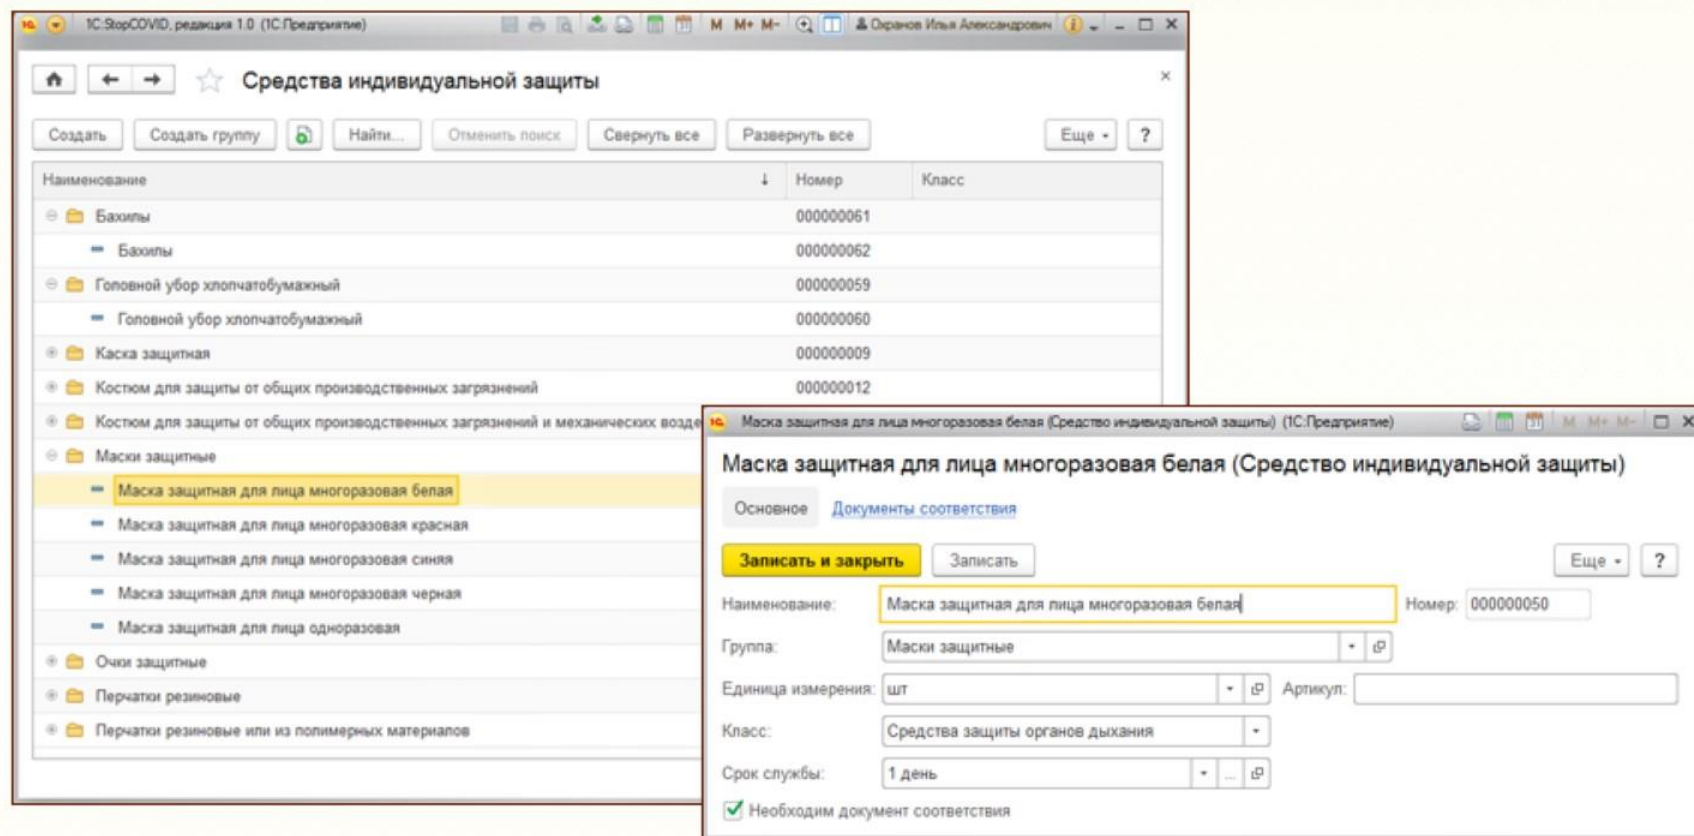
1С:StopCOVID, редакция 1.0 (1С:Предприятие)  M M+ M-  Охранов Илья Александрович

Средства индивидуальной защиты

Создать | Создать группу | Найти... | Отменить поиск | Свернуть все | Развернуть все | Еще | ?

| Наименование | Номер | Класс |
|---|---|---|
| Бахилы | 000000061 | |
| Бахилы | 000000062 | |
| Головной убор хлопчатобумажный | 000000059 | |
| Головной убор хлопчатобумажный | 000000060 | |
| Каска защитная | 000000009 | |
| Костюм для защиты от общих производственных загрязнений | 000000012 | |
| Костюм для защиты от общих производственных загрязнений и механических возде | | |
| Маски защитные | | |
| Маска защитная для лица многоразовая белая | | |
| Маска защитная для лица многоразовая красная | | |
| Маска защитная для лица многоразовая синяя | | |
| Маска защитная для лица многоразовая черная | | |
| Маска защитная для лица одноразовая | | |
| Очки защитные | | |
| Перчатки резиновые | | |
| Перчатки резиновые или из полимерных материалов | | |

Маска защитная для лица многоразовая белая (Средство индивидуальной защиты) (1С:Предприятие)  M M+ M-

Маска защитная для лица многоразовая белая (Средство индивидуальной защиты)

Основное | Документы соответствия

Записать и закрыть | Записать | Еще | ?

Наименование: Маска защитная для лица многоразовая белая  Номер: 000000050

Группа: Маски защитные

Единица измерения: шт  Артикул:

Класс: Средства защиты органов дыхания

Срок службы: 1 день

Необходим документ соответствия